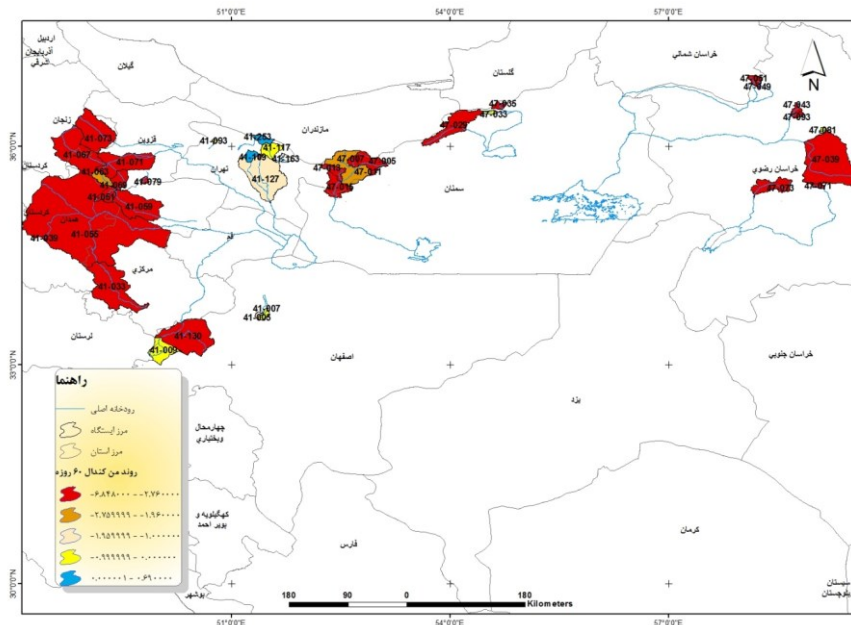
51°0'0"E
54°0'0"E
57°0'0"E
36°0'0"N
33°0'0"N
30°0'0"N

اردبیل
آذربایجان شرقی
گیلان
زنجان
قزوین
کردستان
همدان
مرکزی
لرستان
قم
تهران
مازندران
گلستان
سمنان
خراسان شمالی
خراسان رضوی
خراسان جنوبی
اصفهان
چهارمحال وبختیاری
کهگیلویه و بویر احمد
فارس
بوشهر
یزد
کرمان
سیستان وبلوچستان

41-073
41-067
41-063
41-071
41-069
41-079
41-057
41-059
41-076
41-056
41-033
41-093
41-253
41-117
41-109
41-163
41-127
41-007
41-005
41-130
41-009
47-097
47-005
47-119
47-071
47-015
47-023
47-035
47-033
47-051
47-049
47-043
47-093
47-081
47-039
47-063
47-071

N

راهنما
رودخانه اصلی
مرز ایستگاه
مرز استان
روند من کندال ۶۰ روزه
-۶.۸۴۸۰۰۰ - -۲.۷۶۰۰۰۰
-۲.۷۵۹۹۹۹ - -۱.۹۶۰۰۰۰
-۱.۹۵۹۹۹۹ - -۱.۰۰۰۰۰۰
-.۹۹۹۹۹۹ - .۰۰۰۰۰۰
.۰۰۰۰۰۱ - .۶۹۰۰۰۰

180 90 0 180
Kilometers